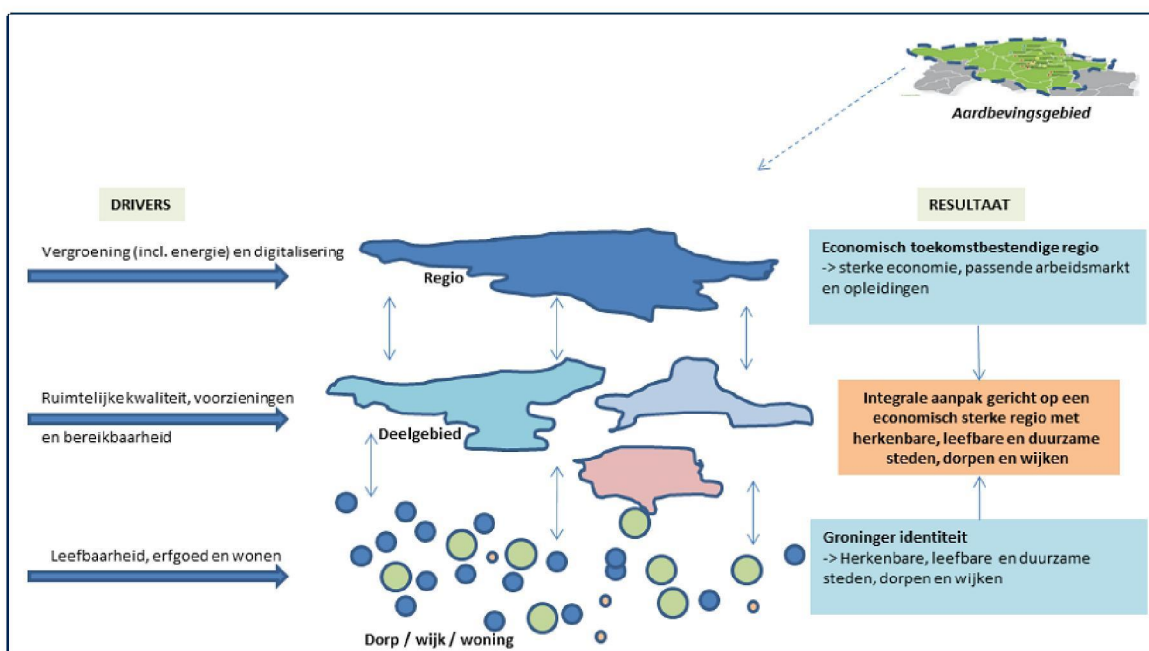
Aardbevingsgebied

DRIVERS

RESULTAAT

Vergroening (incl. energie) en digitalisering

Regio

Economisch toekomstbestendige regio
-> sterke economie, passende arbeidsmarkt en opleidingen

Ruimtelijke kwaliteit, voorzieningen en bereikbaarheid

Deelgebied

Integrale aanpak gericht op een economisch sterke regio met herkenbare, leefbare en duurzame steden, dorpen en wijken

Leefbaarheid, erfgoed en wonen

Groninger identiteit
-> Herkenbare, leefbare en duurzame steden, dorpen en wijken

Dorp / wijk / woning